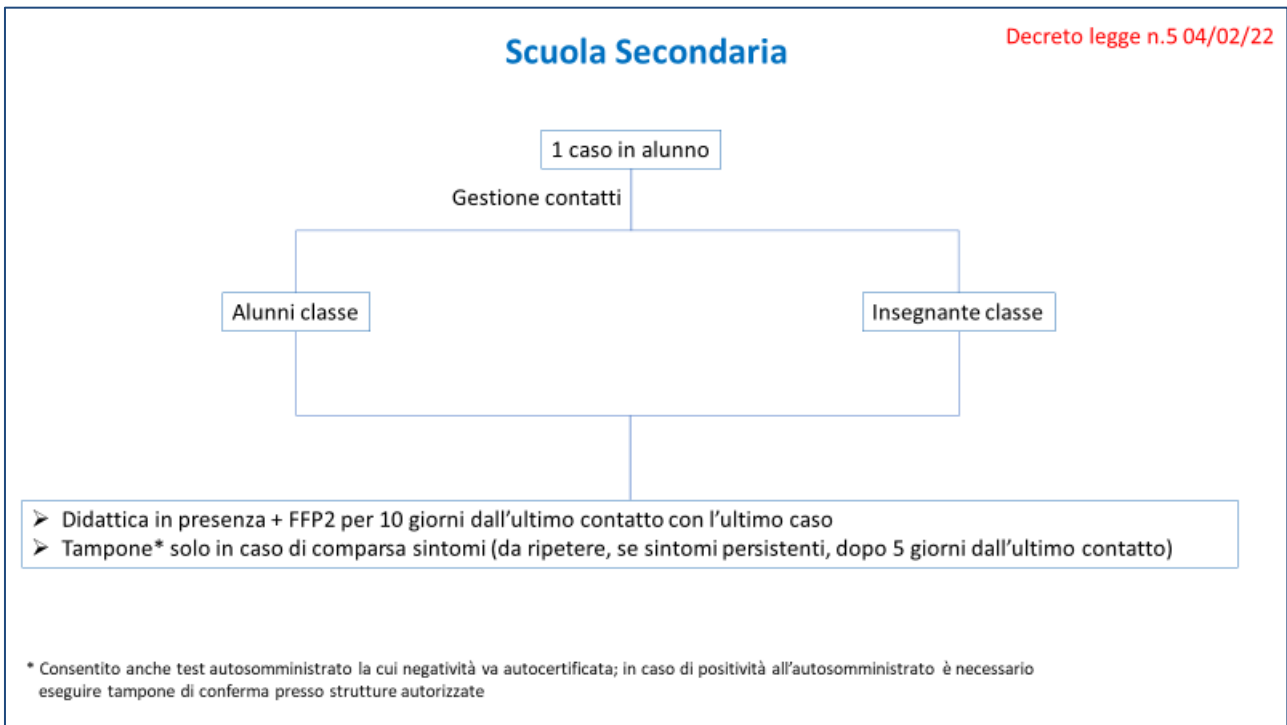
Scuola Secondaria

Decreto legge n.5 04/02/22

1 caso in alunno

Gestione contatti

Alunni classe

Insegnante classe

➢ Didattica in presenza + FFP2 per 10 giorni dall'ultimo contatto con l'ultimo caso
➢ Tampone* solo in caso di comparsa sintomi (da ripetere, se sintomi persistenti, dopo 5 giorni dall'ultimo contatto)

* Consentito anche test autosomministrato la cui negatività va autocertificata; in caso di positività all'autosomministrato è necessario eseguire tampone di conferma presso strutture autorizzate